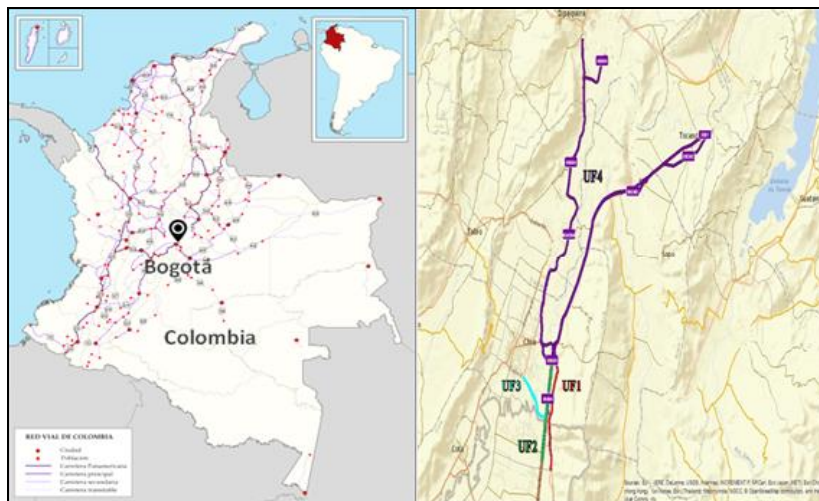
Bogotá

Colombia

RED VIAL DE COLOMBIA
Ciudad
Población
Carretera Panamericana
Carretera principal
Carretera secundaria
Carretera transitable

Zipaquirá

UF4

Tocancipá

Tabio

Sopó

Chía

UF3

UF1

UF2

Cota

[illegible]